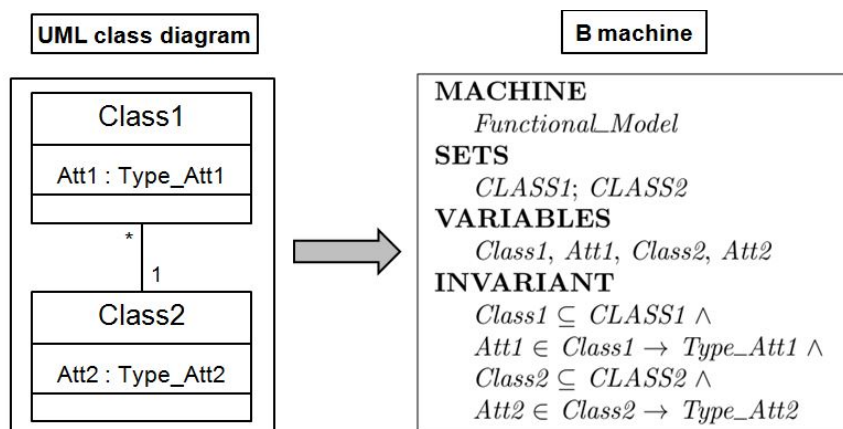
UML class diagram

Class1

Att1 : Type_Att1

*

1

Class2

Att2 : Type_Att2

B machine

**MACHINE**
*Functional_Model*
**SETS**
*CLASS1; CLASS2*
**VARIABLES**
*Class1, Att1, Class2, Att2*
**INVARIANT**
$Class1 \subseteq CLASS1 \wedge$
$Att1 \in Class1 \rightarrow Type\_Att1 \wedge$
$Class2 \subseteq CLASS2 \wedge$
$Att2 \in Class2 \rightarrow Type\_Att2$